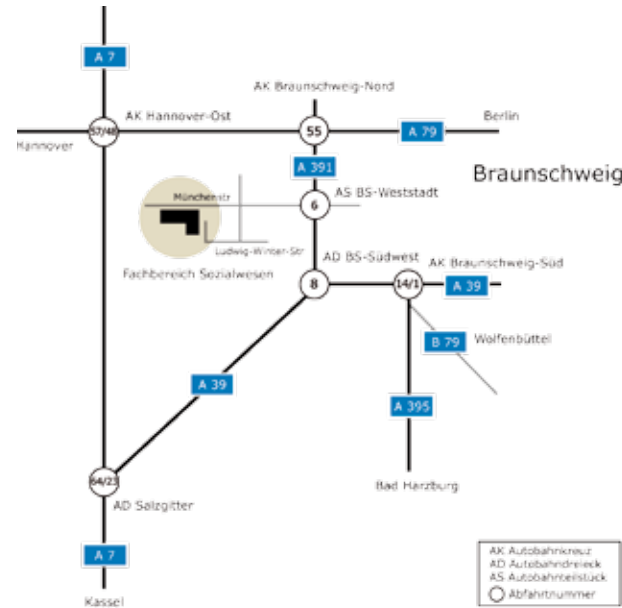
A 7

AK Braunschweig-Nord

AK Hannover-Ost

37/48

55

A 79

Berlin

Hannover

A 391

Braunschweig

Münchenstr

AS BS-Weststadt

6

Ludwig-Winter-Str

AD BS-Südwest

AK Braunschweig-Süd

Fachbereich Sozialwesen

8

14/1

A 39

B 79

Wolfenbüttel

A 39

A 395

Bad Harzburg

64/23

AD Salzgitter

A 7

AK Autobahnkreuz
AD Autobahndreieck
AS Autobahnteilstück
Abfahrtnummer

Kassel